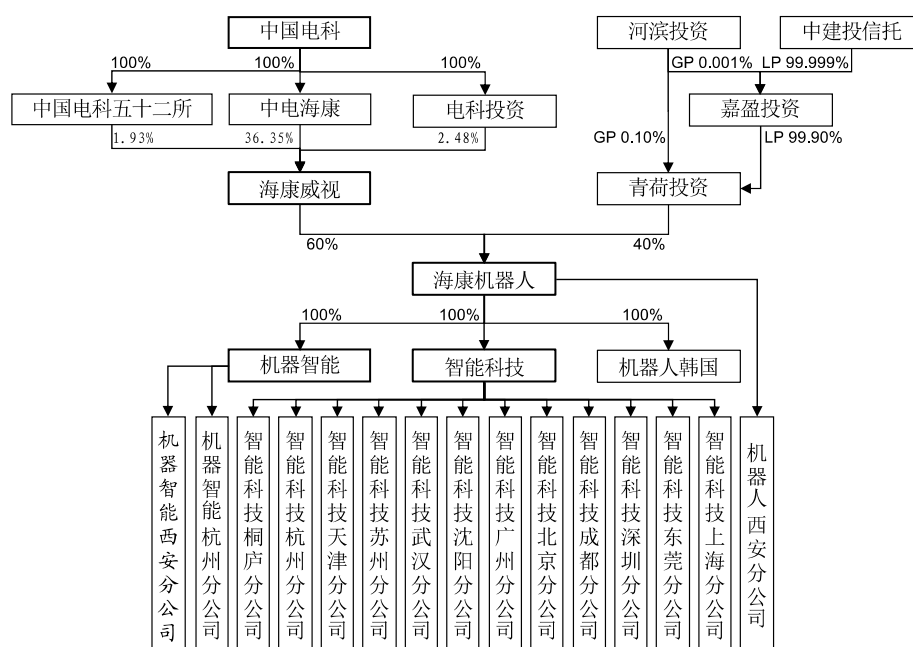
中国电科

100%

100%

100%

中国电科五十二所

1.93%

中电海康

36.35%

电科投资

2.48%

海康威视

60%

河滨投资

中建投信托

GP 0.001%

LP 99.999%

嘉盈投资

GP 0.10%

LP 99.90%

青荷投资

40%

海康机器人

100%

100%

100%

机器智能

智能科技

机器人韩国

机器智能西安分公司

机器智能杭州分公司

智能科技桐庐分公司

智能科技杭州分公司

智能科技天津分公司

智能科技苏州分公司

智能科技武汉分公司

智能科技沈阳分公司

智能科技广州分公司

智能科技北京分公司

智能科技成都分公司

智能科技深圳分公司

智能科技东莞分公司

智能科技上海分公司

机器人西安分公司